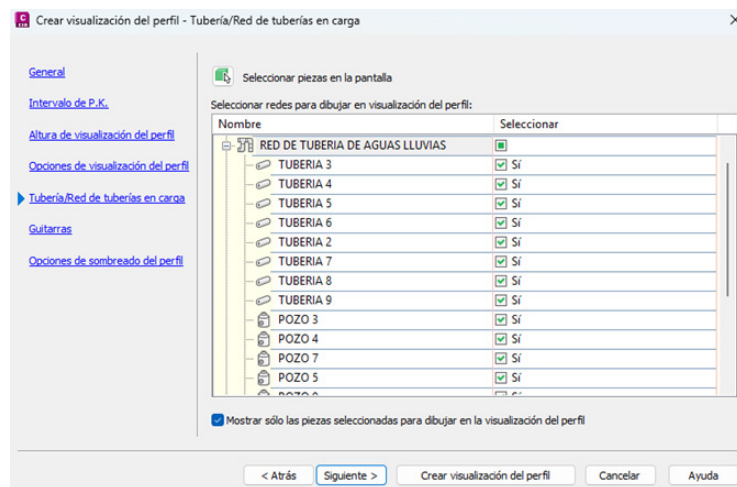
Crear visualización del perfil - Tubería/Red de tuberías en carga

General

Intervalo de P.K.

Altura de visualización del perfil

Opciones de visualización del perfil

Tubería/Red de tuberías en carga

Guitarras

Opciones de sombreado del perfil

Seleccionar piezas en la pantalla

Seleccionar redes para dibujar en visualización del perfil:

| Nombre | Seleccionar |
|---|---|
| RED DE TUBERIA DE AGUAS LLUVIAS | |
| TUBERIA 3 | Sí |
| TUBERIA 4 | Sí |
| TUBERIA 5 | Sí |
| TUBERIA 6 | Sí |
| TUBERIA 2 | Sí |
| TUBERIA 7 | Sí |
| TUBERIA 8 | Sí |
| TUBERIA 9 | Sí |
| POZO 3 | Sí |
| POZO 4 | Sí |
| POZO 7 | Sí |
| POZO 5 | Sí |
| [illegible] | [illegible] |

Mostrar sólo las piezas seleccionadas para dibujar en la visualización del perfil

< Atrás   Siguiente >   Crear visualización del perfil   Cancelar   Ayuda